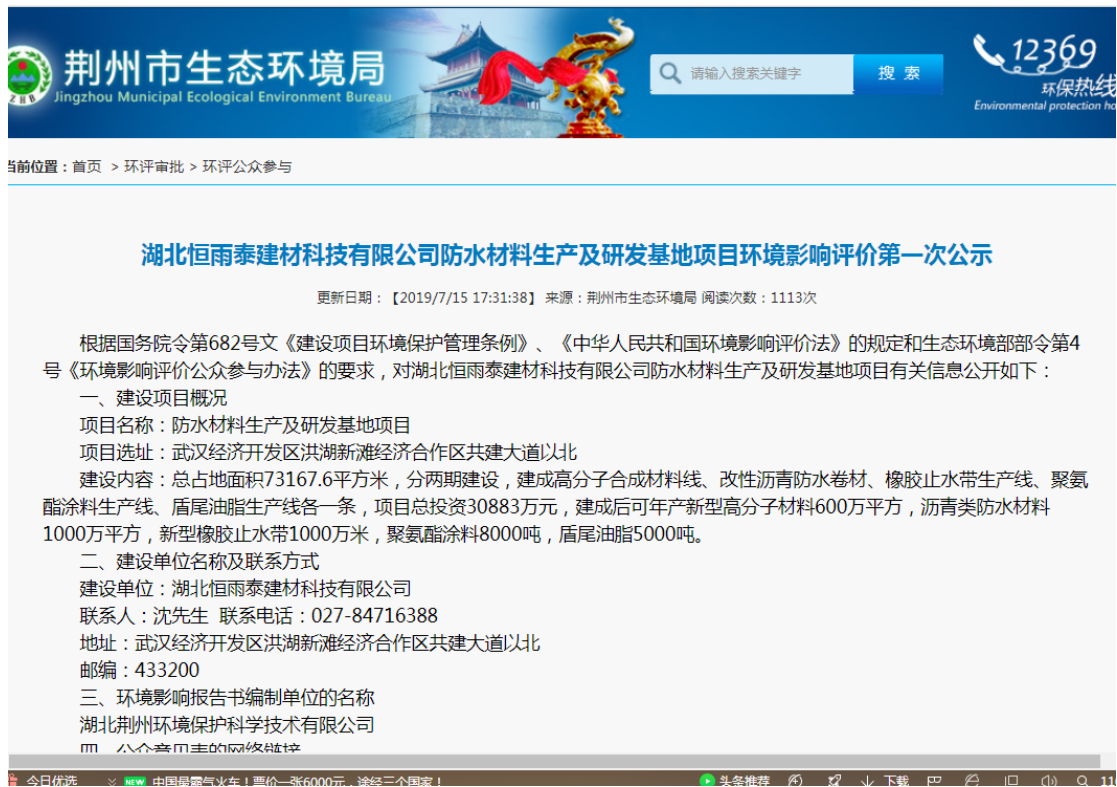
荆州市生态环境局
Jingzhou Municipal Ecological Environment Bureau

请输入搜索关键字
搜 索

12369
环保热线
Environmental protection ho

当前位置：首页 > 环评审批 > 环评公众参与

湖北恒雨泰建材科技有限公司防水材料生产及研发基地项目环境影响评价第一次公示

更新日期：【2019/7/15 17:31:38】 来源：荆州市生态环境局 阅读次数：1113次

根据国务院令第682号文《建设项目环境保护管理条例》、《中华人民共和国环境影响评价法》的规定和生态环境部部令第4号《环境影响评价公众参与办法》的要求，对湖北恒雨泰建材科技有限公司防水材料生产及研发基地项目有关信息公开如下：

一、建设项目概况

项目名称：防水材料生产及研发基地项目

项目选址：武汉经济开发区洪湖新滩经济合作区共建大道以北

建设内容：总占地面积73167.6平方米，分两期建设，建成高分子合成材料线、改性沥青防水卷材、橡胶止水带生产线、聚氨酯涂料生产线、盾尾油脂生产线各一条，项目总投资30883万元，建成后可年产新型高分子材料600万平方，沥青类防水材料1000万平方，新型橡胶止水带1000万米，聚氨酯涂料8000吨，盾尾油脂5000吨。

二、建设单位名称及联系方式

建设单位：湖北恒雨泰建材科技有限公司

联系人：沈先生 联系电话：027-84716388

地址：武汉经济开发区洪湖新滩经济合作区共建大道以北

邮编：433200

三、环境影响报告书编制单位的名称

湖北荆州环境保护科学技术有限公司

四、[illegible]

今日优选 NEW 中国最霸气火车！票价一张6000元，途经三个国家！ 头条推荐 下载